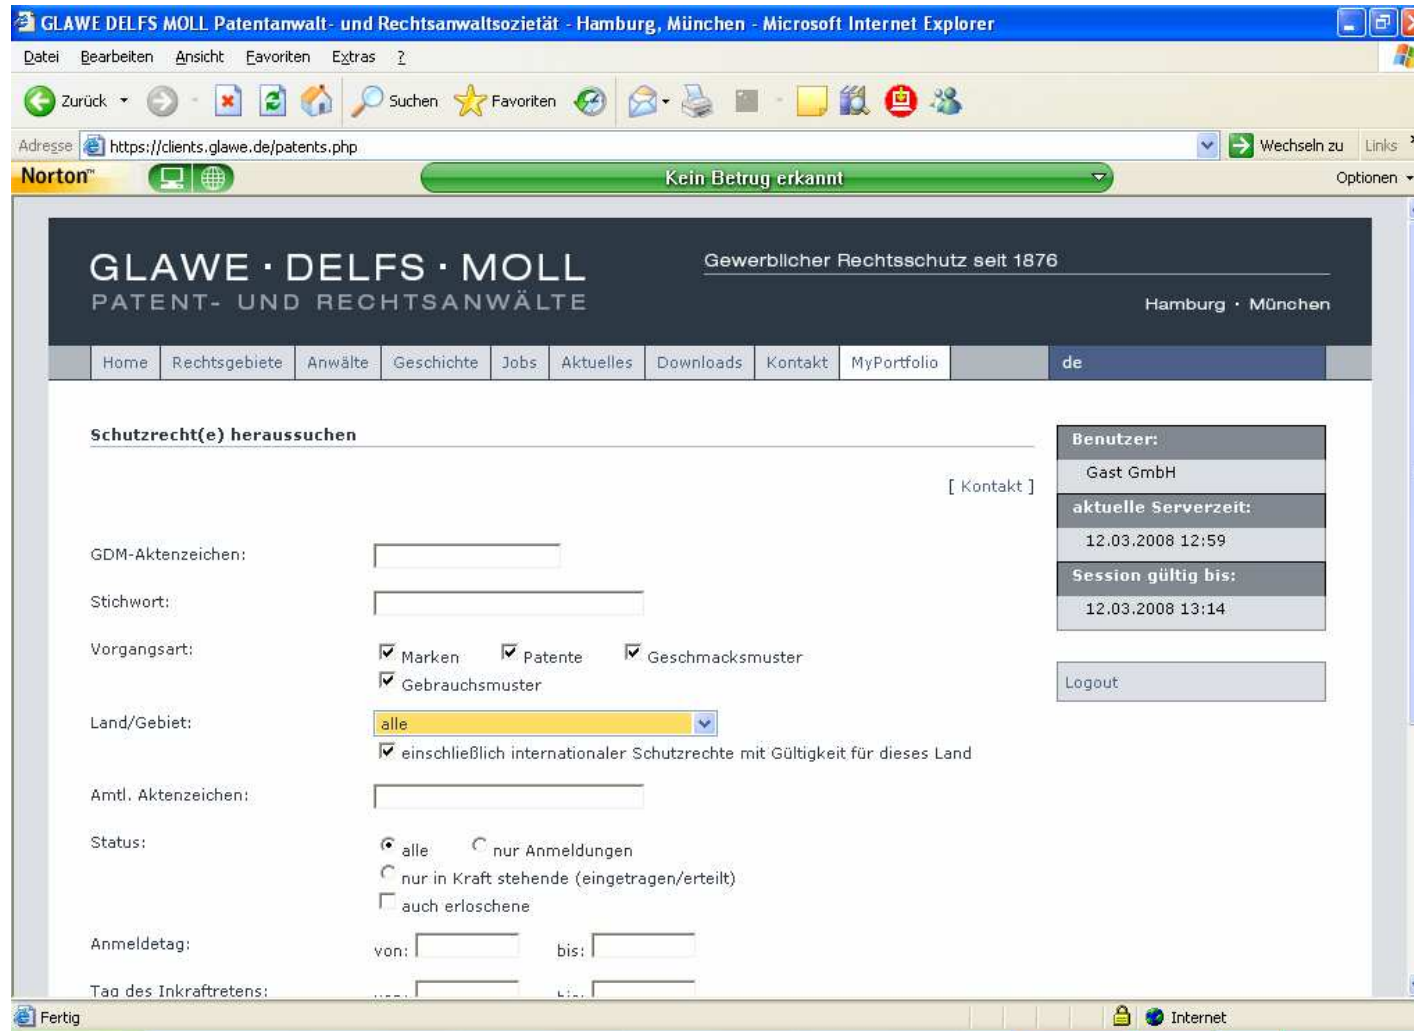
GLAWE DELFS MOLL Patentanwalt- und Rechtsanwaltsozietät - Hamburg, München - Microsoft Internet Explorer

Datei Bearbeiten Ansicht Favoriten Extras ?

Zurück Suchen Favoriten

Adresse https://clients.glawe.de/patents.php Wechseln zu Links

Norton Kein Betrug erkannt Optionen

GLAWE · DELFS · MOLL
PATENT- UND RECHTSANWÄLTE

Gewerblicher Rechtsschutz seit 1876

Hamburg · München

Home | Rechtsgebiete | Anwälte | Geschichte | Jobs | Aktuelles | Downloads | Kontakt | MyPortfolio | de

Schutzrecht(e) heraussuchen

[ Kontakt ]

GDM-Aktenzeichen:

Stichwort:

Vorgangsart: Marken Patente Geschmacksmuster Gebrauchsmuster

Land/Gebiet: alle

einschließlich internationaler Schutzrechte mit Gültigkeit für dieses Land

Amtl. Aktenzeichen:

Status: alle nur Anmeldungen nur in Kraft stehende (eingetragen/erteilt) auch erloschene

Anmeldetag: von: bis:

Tag des Inkrafttretens: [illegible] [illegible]

Benutzer:
Gast GmbH
aktuelle Serverzeit:
12.03.2008 12:59
Session gültig bis:
12.03.2008 13:14

Logout

Fertig Internet